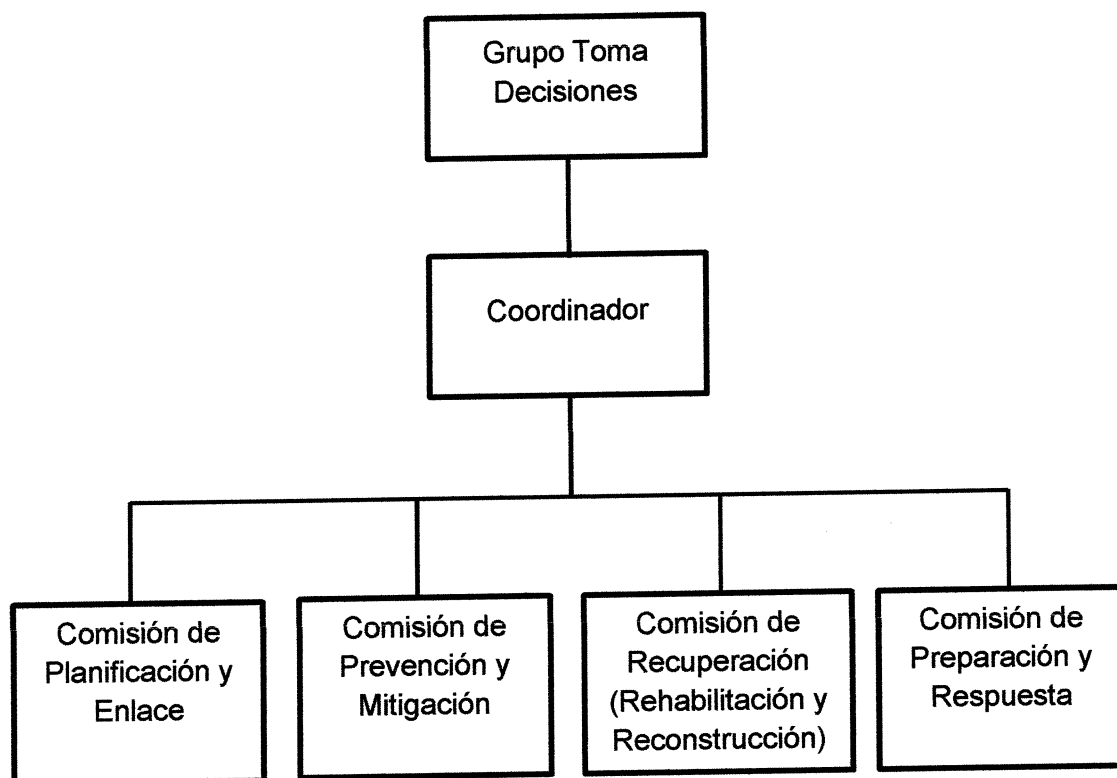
Grupo Toma Decisiones

Coordinador

Comisión de Planificación y Enlace

Comisión de Prevención y Mitigación

Comisión de Recuperación (Rehabilitación y Reconstrucción)

Comisión de Preparación y Respuesta